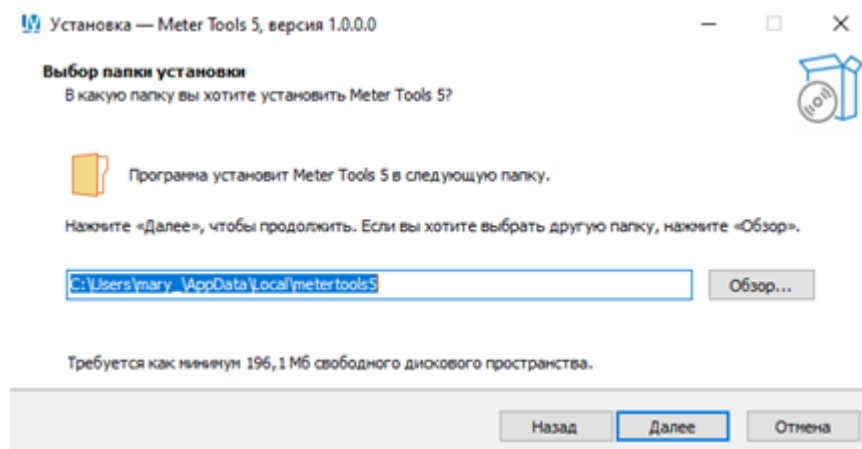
Установка — Meter Tools 5, версия 1.0.0.0

Выбор папки установки
В какую папку вы хотите установить Meter Tools 5?

Программа установит Meter Tools 5 в следующую папку.

Нажмите «Далее», чтобы продолжить. Если вы хотите выбрать другую папку, нажмите «Обзор».

C:\Users\mary_\AppData\Local\metertools5

Обзор...

Требуется как минимум 196,1 Мб свободного дискового пространства.

Назад

Далее

Отмена